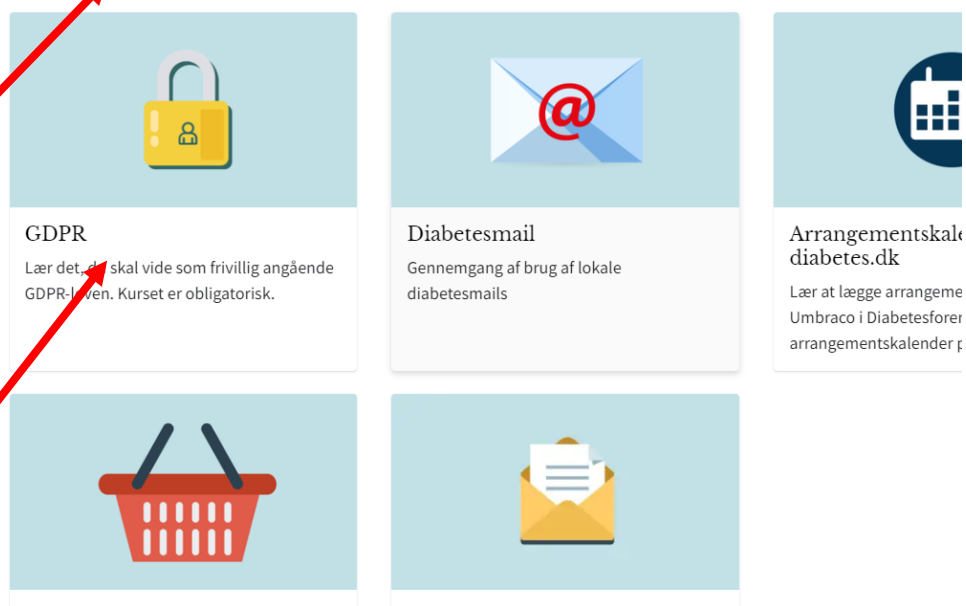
GDPR

Lær det, d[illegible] skal vide som frivillig angående GDPR-l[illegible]ven. Kurset er obligatorisk.

Diabetesmail

Gennemgang af brug af lokale diabetesmails

Arrangementskale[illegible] diabetes.dk

Lær at lægge arrangeme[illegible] Umbraco i Diabetesforen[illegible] arrangementskalender p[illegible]